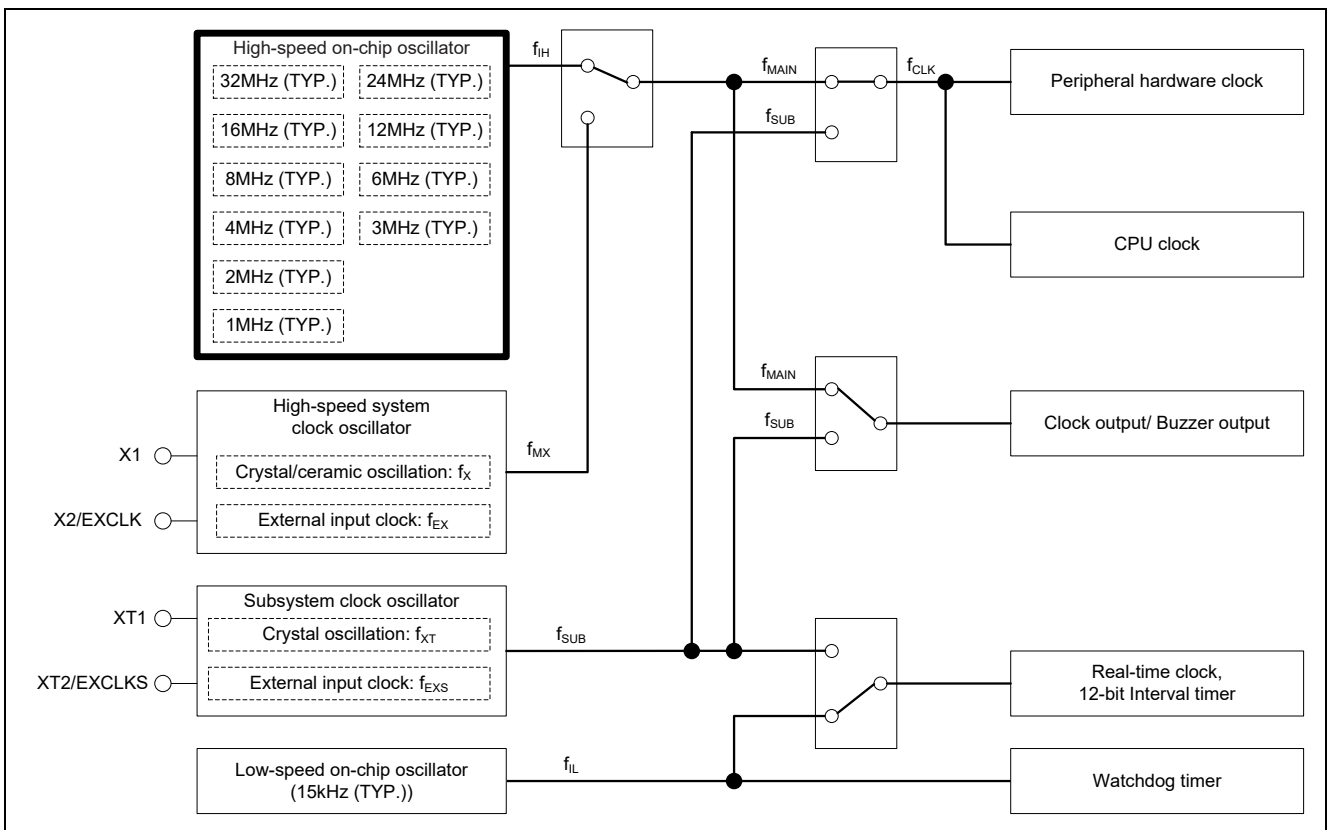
High-speed on-chip oscillator

32MHz (TYP.)

24MHz (TYP.)

16MHz (TYP.)

12MHz (TYP.)

8MHz (TYP.)

6MHz (TYP.)

4MHz (TYP.)

3MHz (TYP.)

2MHz (TYP.)

1MHz (TYP.)

$f_{IH}$

$f_{MAIN}$

$f_{SUB}$

$f_{CLK}$

Peripheral hardware clock

CPU clock

High-speed system clock oscillator

X1

X2/EXCLK

Crystal/ceramic oscillation: $f_X$

External input clock: $f_{EX}$

$f_{MX}$

$f_{MAIN}$

$f_{SUB}$

Clock output/ Buzzer output

Subsystem clock oscillator

XT1

XT2/EXCLKS

Crystal oscillation: $f_{XT}$

External input clock: $f_{EXS}$

$f_{SUB}$

Real-time clock, 12-bit Interval timer

Low-speed on-chip oscillator (15kHz (TYP.))

$f_{IL}$

Watchdog timer